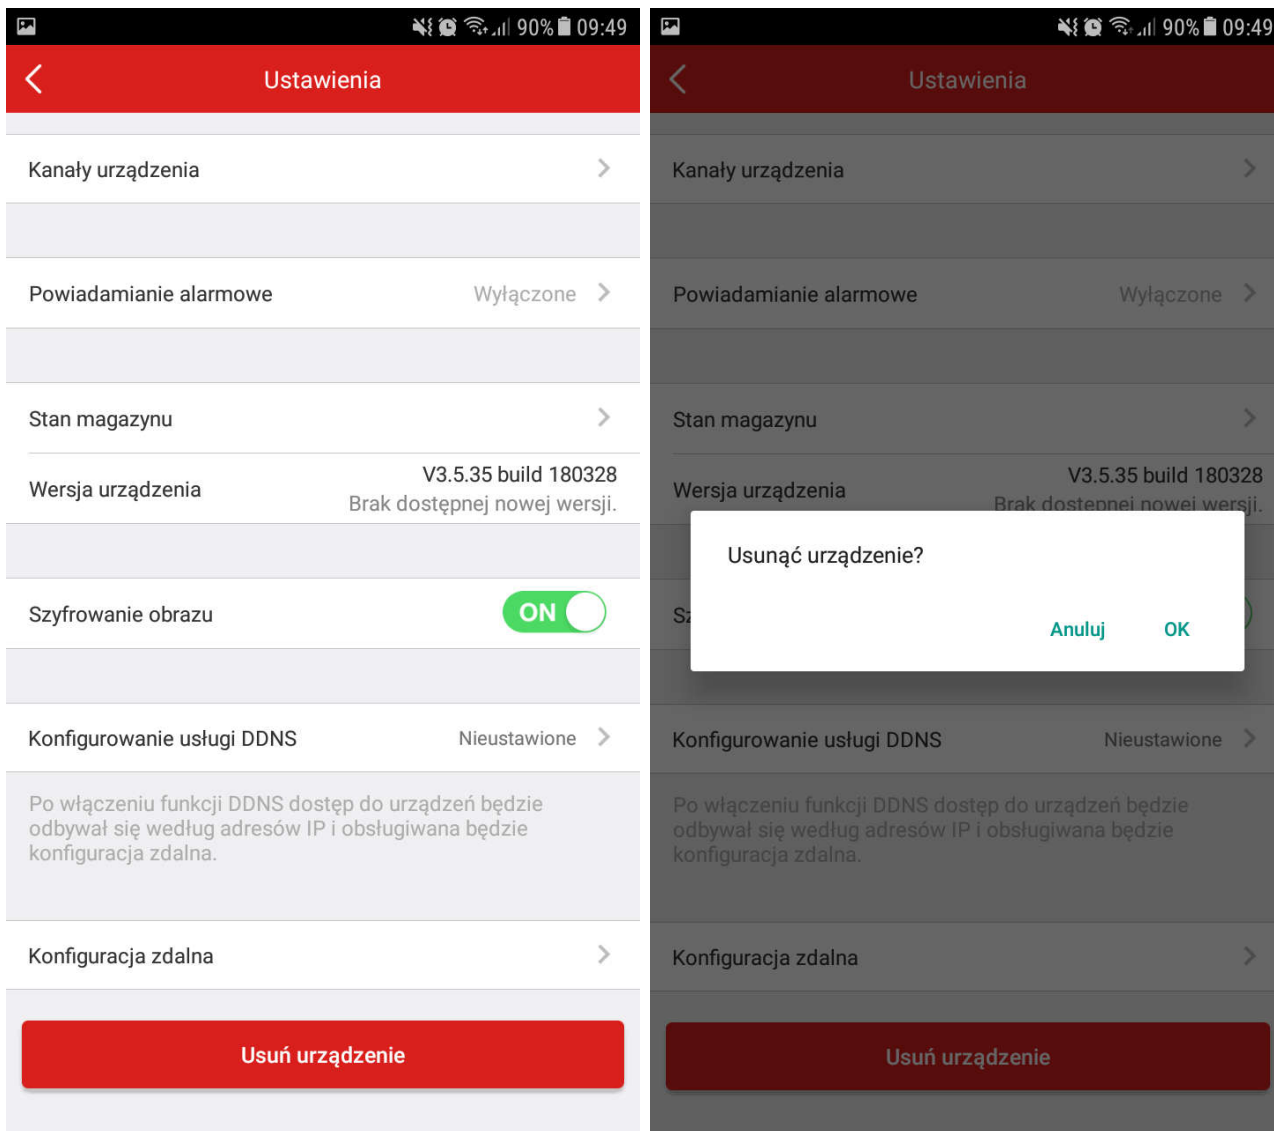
90% 09:49

Ustawienia

Kanały urządzenia

Powiadamianie alarmowe Wyłączone

Stan magazynu

Wersja urządzenia V3.5.35 build 180328 Brak dostępnej nowej wersji.

Szyfrowanie obrazu ON

Konfigurowanie usługi DDNS Nieustawione

Po włączeniu funkcji DDNS dostęp do urządzeń będzie odbywał się według adresów IP i obsługiwana będzie konfiguracja zdalna.

Konfiguracja zdalna

Usuń urządzenie

90% 09:49

Ustawienia

Kanały urządzenia

Powiadamianie alarmowe Wyłączone

Stan magazynu

Wersja urządzenia V3.5.35 build 180328 Brak dostępnej nowej wersji.

Sz

Usunąć urządzenie?

Anuluj OK

Konfigurowanie usługi DDNS Nieustawione

Po włączeniu funkcji DDNS dostęp do urządzeń będzie odbywał się według adresów IP i obsługiwana będzie konfiguracja zdalna.

Konfiguracja zdalna

Usuń urządzenie